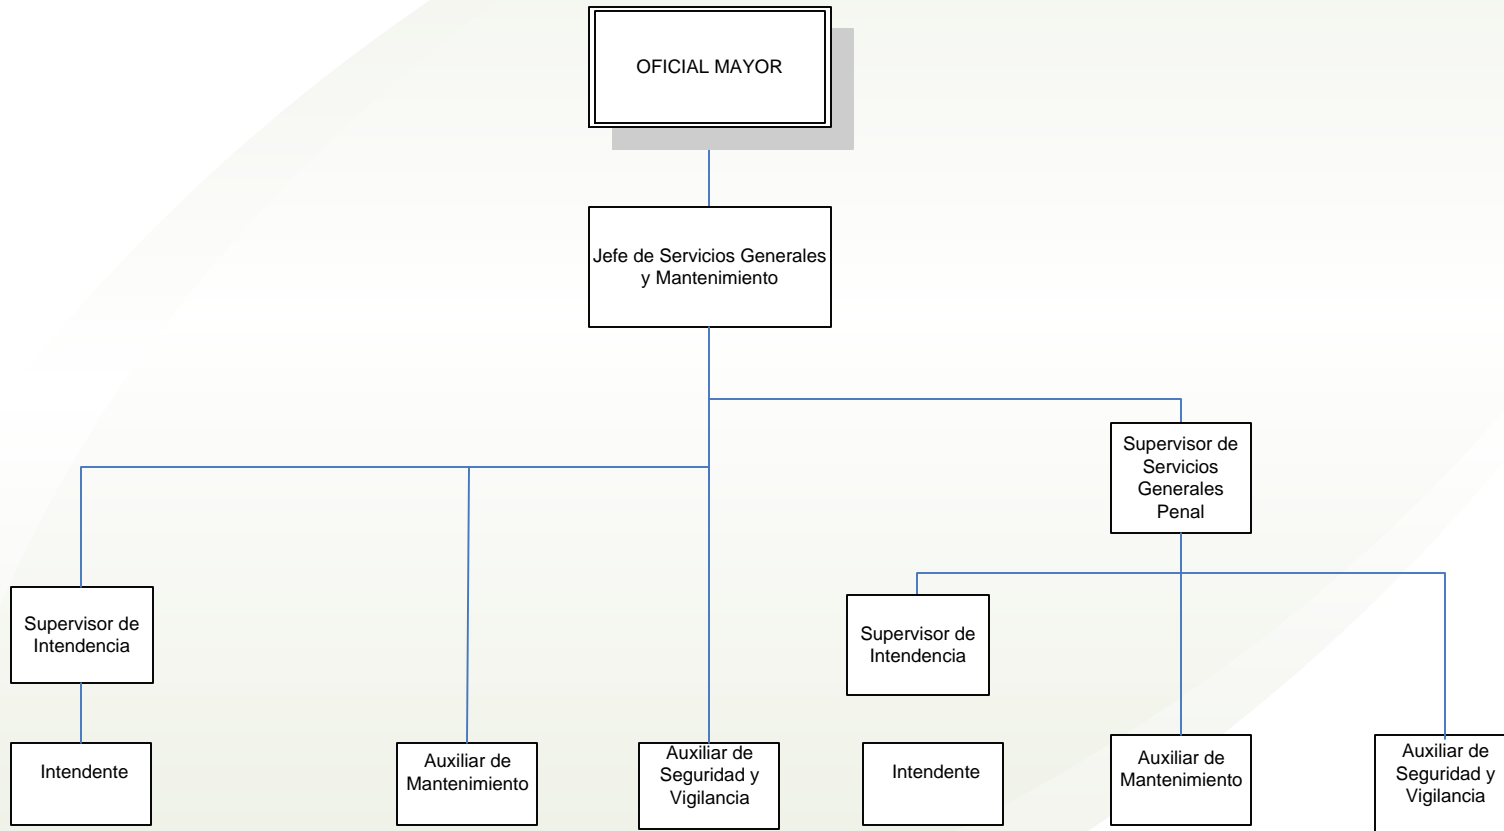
OFICIAL MAYOR

Jefe de Servicios Generales y Mantenimiento

Supervisor de Servicios Generales Penal

Supervisor de Intendencia

Supervisor de Intendencia

Intendente

Auxiliar de Mantenimiento

Auxiliar de Seguridad y Vigilancia

Intendente

Auxiliar de Mantenimiento

Auxiliar de Seguridad y Vigilancia